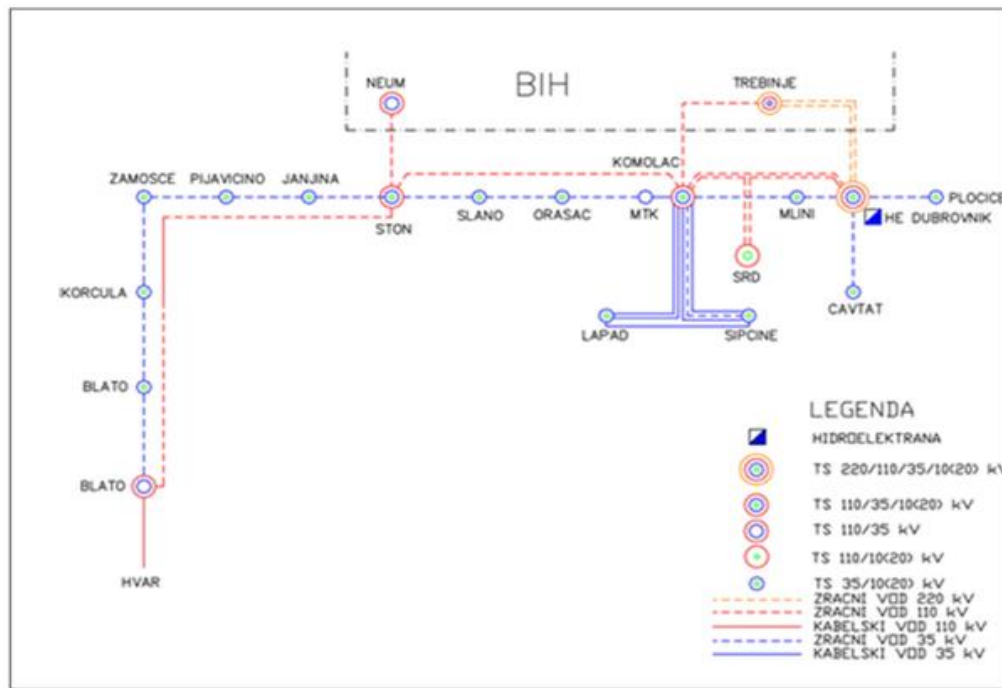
BIH

NEUM

TREBINJE

KOMOLAC

ZAMOSCE PIJAVICINO JANJINA

STON SLANO ORASAC MTK

MLINI

PLOCICE

HE DUBROVNIK

SRD

CAVTAT

LAPAD SIPCINE

KORCULA

BLATO

BLATO

HVAR

LEGENDA

HIDROELEKTRANA

TS 220/110/35/10(20) kV

TS 110/35/10(20) kV

TS 110/35 kV

TS 110/10(20) kV

TS 35/10(20) kV

ZRACNI VOD 220 kV

ZRACNI VOD 110 kV

KABELSKI VOD 110 kV

ZRACNI VOD 35 kV

KABELSKI VOD 35 kV